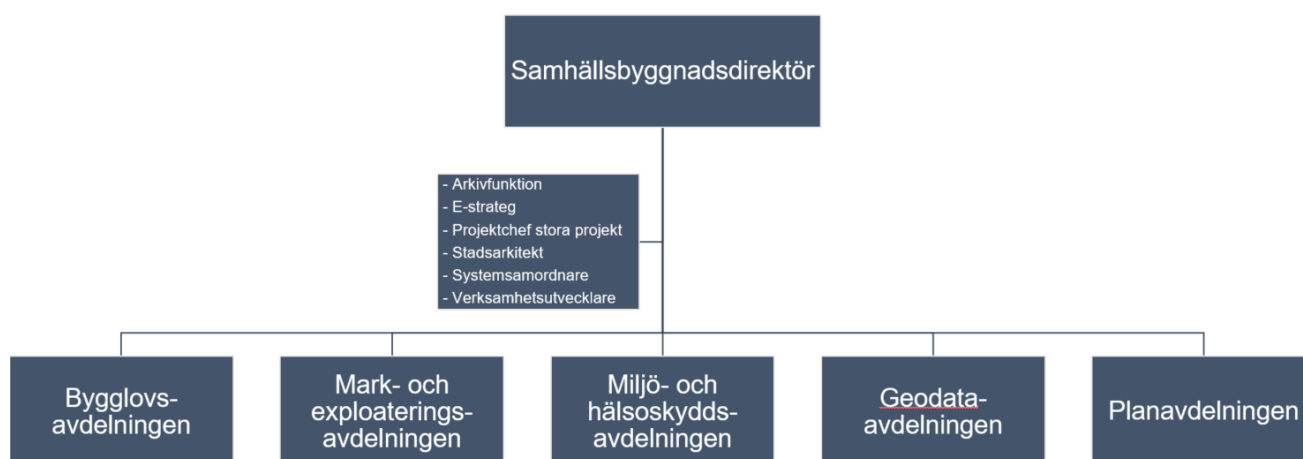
Samhällsbyggnadsdirektör

- Arkivfunktion
- E-strateg
- Projektchef stora projekt
- Stadsarkitekt
- Systemsamordnare
- Verksamhetsutvecklare

Bygglovs-avdelningen

Mark- och exploaterings-avdelningen

Miljö- och hälsoskydds-avdelningen

Geodata-avdelningen

Planavdelningen